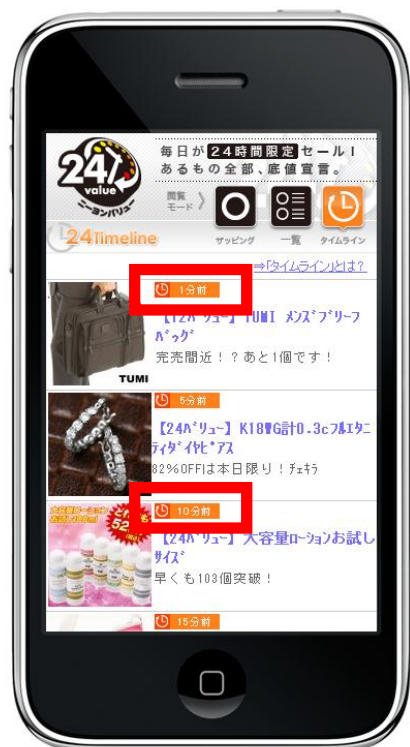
24/7 value
ニーヨンバリュー

毎日が24時間限定セール！
あるもの全部、底値宣言。

閲覧モード
ザッピング
一覧
タイムライン

24Timeline

⇒「タイムライン」とは？

1分前
【24バリュー】TUMI メンズブリーフバッグ
完売間近！？あと1個です！
TUMI

5分前
【24バリュー】K18WG計0.3cフルエタニティダイヤピアス
82%OFFは本日限り！チェキラ

10分前
【24バリュー】大容量ローションお試しサイズ
早くも103個突破！
52%

15分前